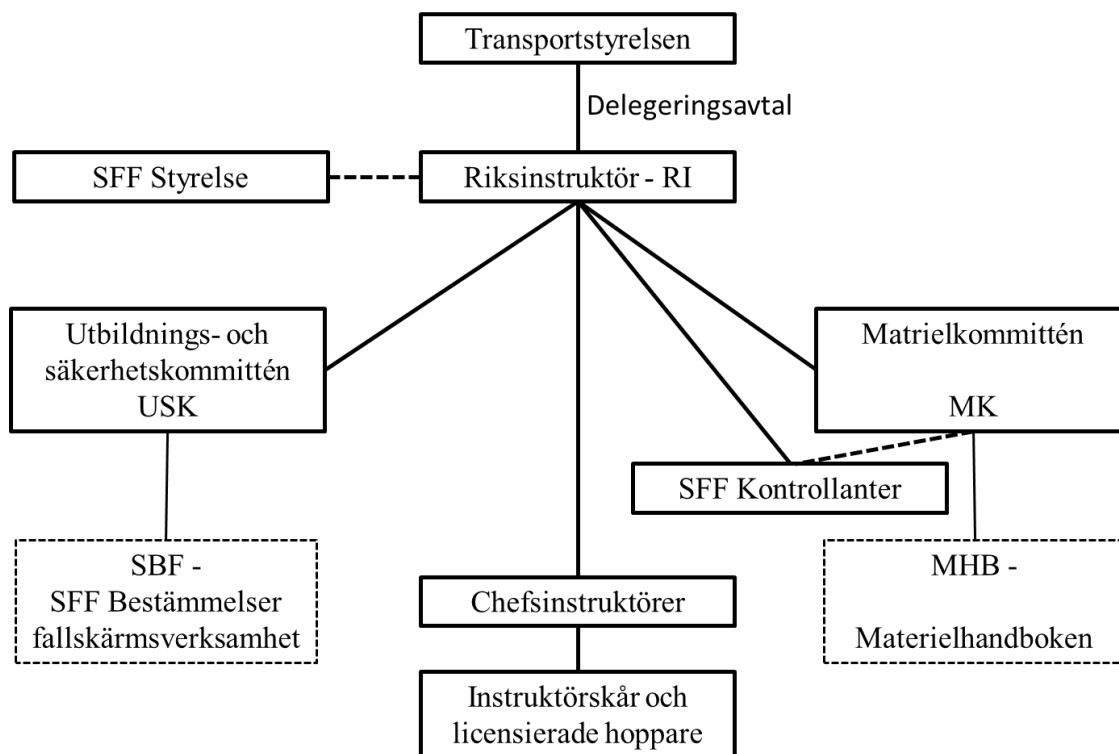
Transportstyrelsen

Delegeringsavtal

SFF Styrelse

Riksinstruktör - RI

Utbildnings- och säkerhetskommittén USK

Matrielkommittén

MK

SFF Kontrollanter

SBF - SFF Bestämmelser fallskärmsverksamhet

Chefsinstruktörer

MHB -

Materielhandboken

Instruktörskår och licensierade hoppare